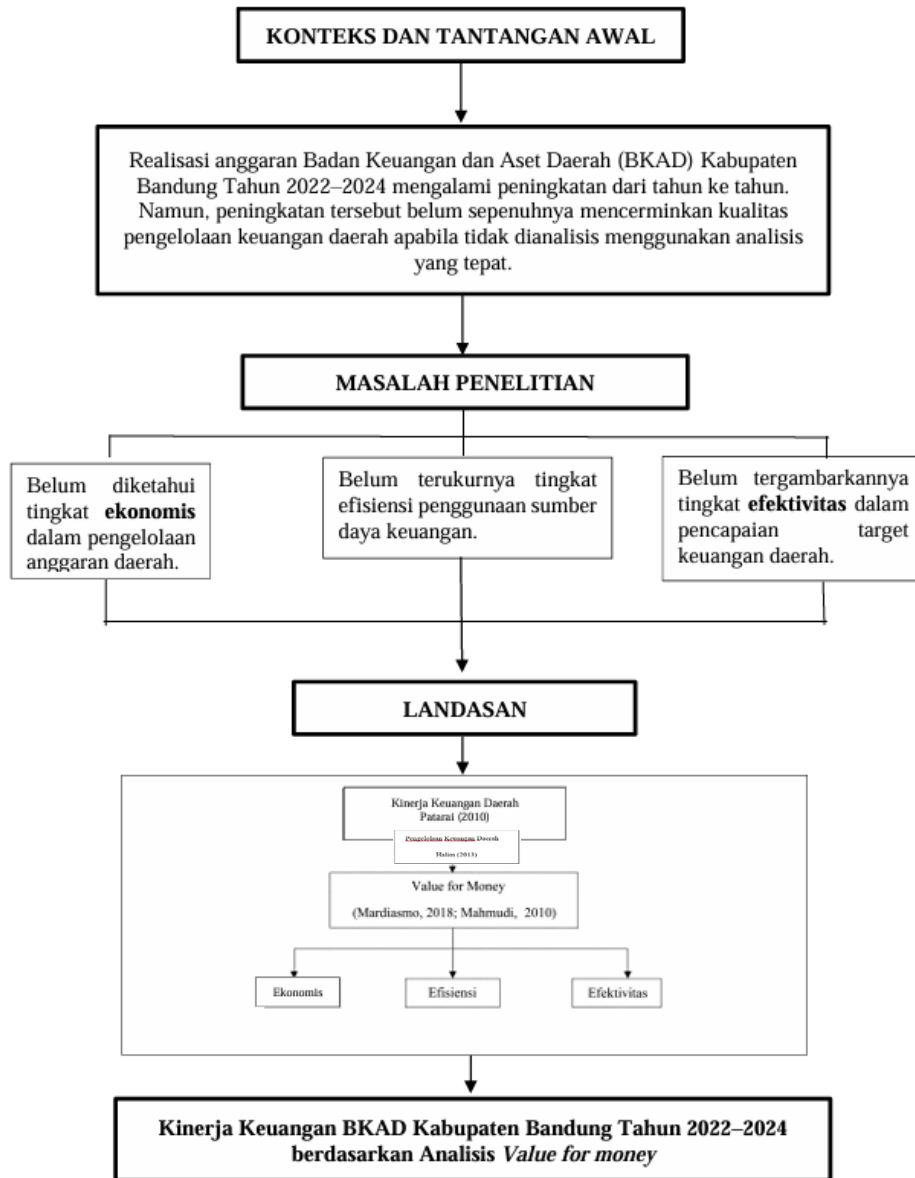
KONTEKS DAN TANTANGAN AWAL

Realisasi anggaran Badan Keuangan dan Aset Daerah (BKAD) Kabupaten Bandung Tahun 2022–2024 mengalami peningkatan dari tahun ke tahun. Namun, peningkatan tersebut belum sepenuhnya mencerminkan kualitas pengelolaan keuangan daerah apabila tidak dianalisis menggunakan analisis yang tepat.

MASALAH PENELITIAN

Belum diketahui tingkat **ekonomis** dalam pengelolaan anggaran daerah.

Belum terukurnya tingkat efisiensi penggunaan sumber daya keuangan.

Belum tergambarkannya tingkat **efektivitas** dalam pencapaian target keuangan daerah.

LANDASAN

Kinerja Keuangan Daerah
Patarai (2010)

Pengelolaan Keuangan Daerah
Halim (2013)

Value for Money
(Mardiasmo, 2018; Mahmudi, 2010)

Ekonomis

Efisiensi

Efektivitas

Kinerja Keuangan BKAD Kabupaten Bandung Tahun 2022–2024 berdasarkan Analisis *Value for money*